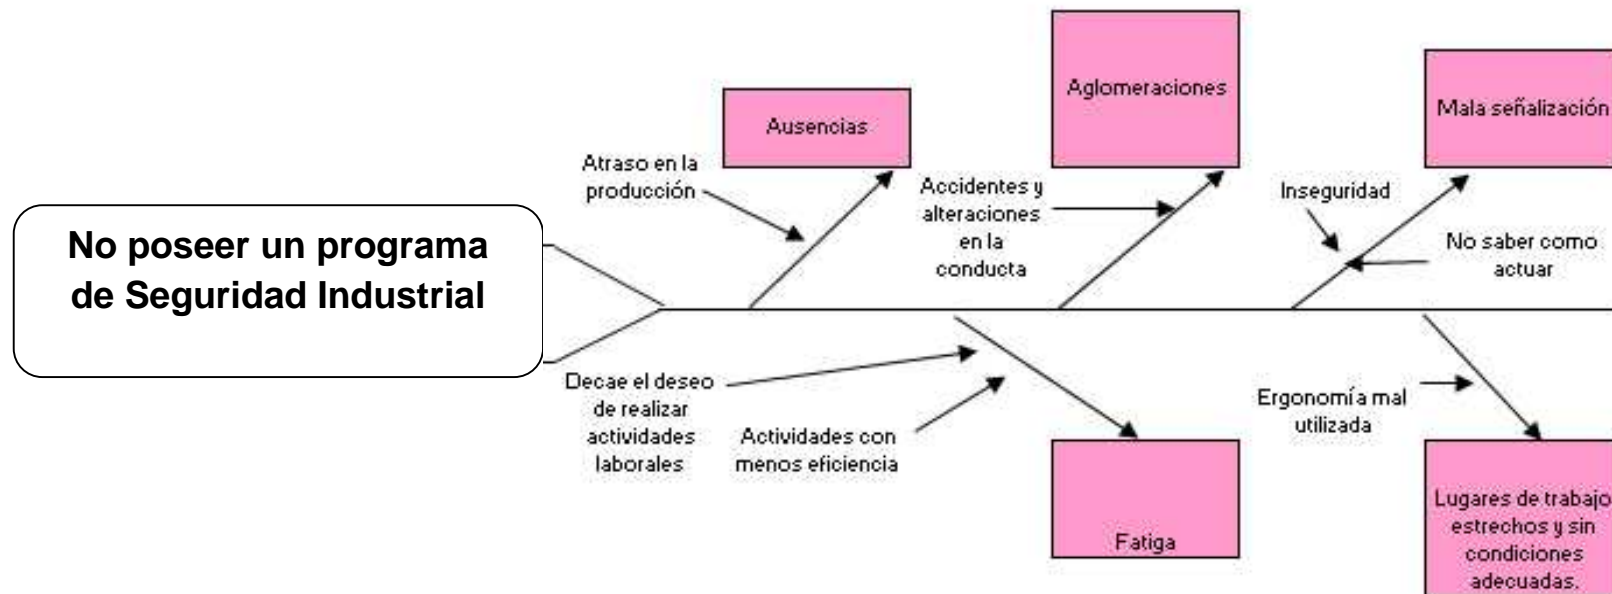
No poseer un programa de Seguridad Industrial

Ausencias

Atraso en la producción

Aglomeraciones

Accidentes y alteraciones en la conducta

Mala señalización

Inseguridad

No saber como actuar

Decae el deseo de realizar actividades laborales

Actividades con menos eficiencia

Fatiga

Ergonomía mal utilizada

Lugares de trabajo estrechos y sin condiciones adecuadas.